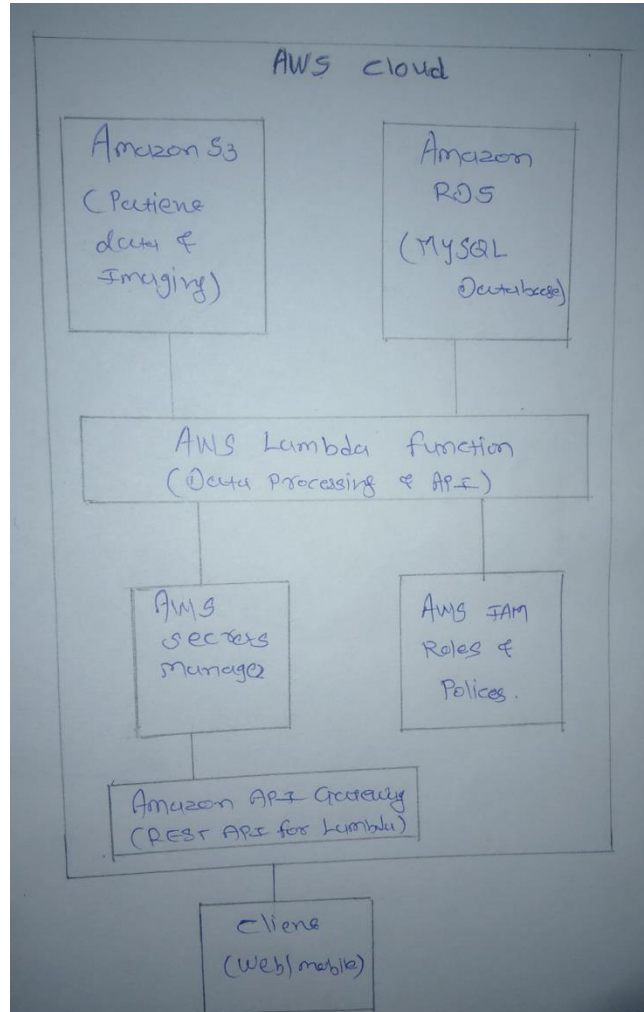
AWS cloud

Amazon S3 (Patiene data & Imaging)

Amazon RDS (MYSQL Database)

AWS Lambda function (Data Processing & API)

AWS secrets manage

AWS IAM Roles & Polices.

Amazon API Gateway (REST API for Lambda)

Cliene (Web/mobile)